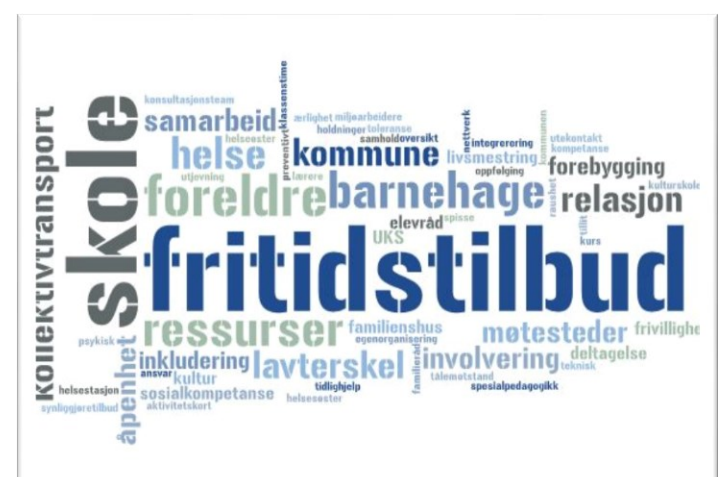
konsultasjonsteam
ærlighet miljøarbeidere
preventiv
klassenstime
holdninger toleranse
samholdoversikt
nettverk
integrerering
kommunen
utekontakt
kompetanse
samarbeid
helsesøster
helse
kommune
livsmestring
oppfølging
forebygging
utjevning
lærere
foreldre
barnehage
relasjon
kulturskole
elevråd
spisse
raushet
tillit
UKS
kurs
kollektivtransport
skole
fritidstilbud
psykisk
ressurser
familienshus
egenorganisering
møtesteder
frivillighe
åpenhet
inkludering
ansvar
kultur
lavterskel
involvering
deltagelse
teknisk
familieråd
talemøtestand
helsestasjon
sosialkompetanse
tidlighjelp
spesialpedagogikk
synliggjøretilbud
aktivitetskort
helsesøster